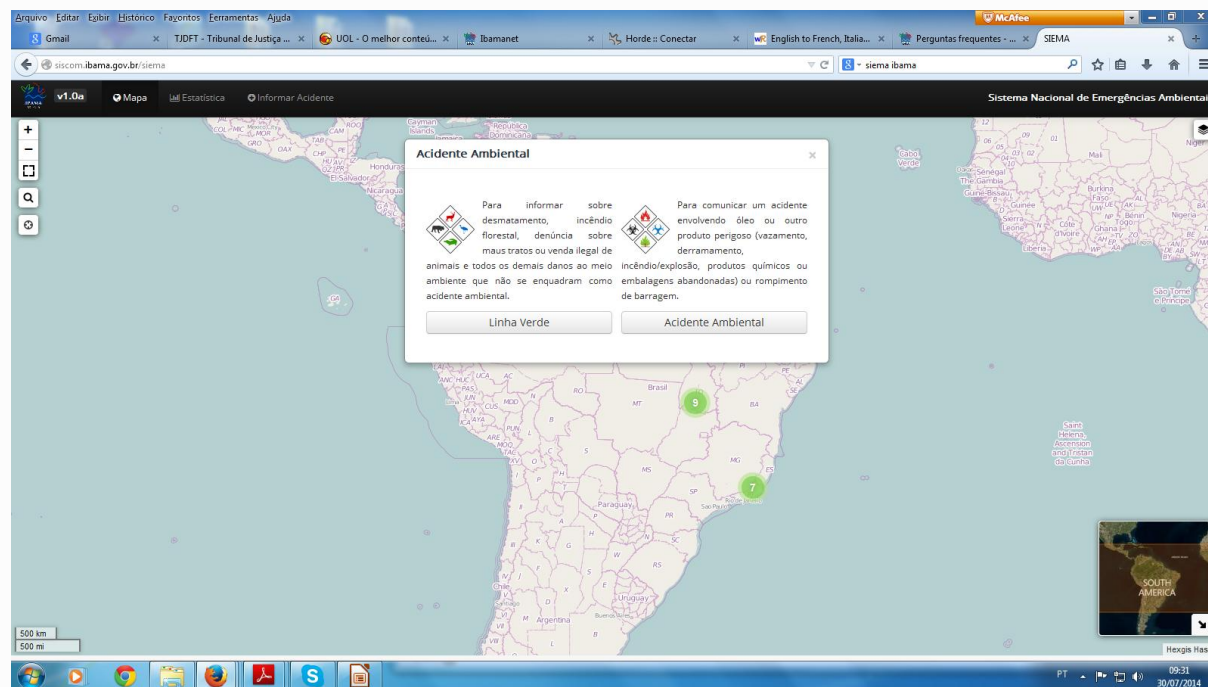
Arquivo Editar Exibir Histórico Favoritos Ferramentas Ajuda

McAfee

Gmail × TJDFT - Tribunal de Justiça ... × UOL - O melhor conteú... × Ibamanet × Horde :: Conectar × English to French, Italia... × Perguntas frequentes - ... × SIEMA ×

siscom.ibama.gov.br/siema

siema ibama

v1.0a Mapa Estatística Informar Acidente

Sistema Nacional de Emergências Ambientai

Acidente Ambiental

Para informar sobre desmatamento, incêndio florestal, denúncia sobre maus tratos ou venda ilegal de animais e todos os demais danos ao meio ambiente que não se enquadram como acidente ambiental.

Para comunicar um acidente envolvendo óleo ou outro produto perigoso (vazamento, derramamento, incêndio/explosão, produtos químicos ou embalagens abandonadas) ou rompimento de barragem.

Linha Verde

Acidente Ambiental

Brasil

MT

BA

9

MG

MS

SP

ES

7

Paraguay

PR

SC

RS

Uruguay

Argentina

Chile

São Paulo

Buenos Aires

Honduras

El Salvador

Nicaragua

Cayman Islands

República Dominicana

Cabo Verde

Senegal

The Gambia

Guinea-Bissau

Guinée

Sierra Leone

Liberia

Côte d'Ivoire

Ghana

Togo

Benin

Nigeria

Mali

Burkina

São Tomé e Príncipe

Saint Helena, Ascension and Tristan da Cunha

SOUTH AMERICA

500 km

500 mi

Hexgis Has

PT 09:31 30/07/2014